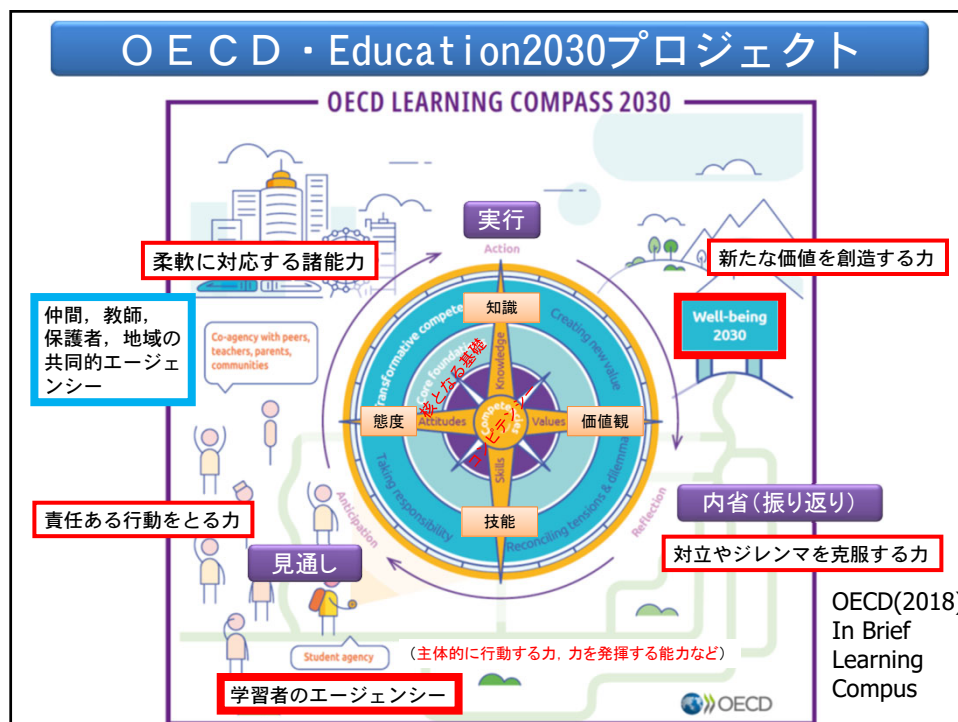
ＯＥＣＤ・Education2030プロジェクト

OECD LEARNING COMPASS 2030

実行
Action

柔軟に対応する諸能力

新たな価値を創造する力

Well-being 2030

仲間，教師，保護者，地域の共同的エージェンシー

Co-agency with peers, teachers, parents, communities

知識
Knowledge

Transformative competencies

Creating new value

Core foundations

核となる基礎

コンピテンシー

Competencies

態度
Attitudes

Values
価値観

Skills

技能

Taking responsibility

Reconciling tensions & dilemmas

Anticipation

Reflection

内省（振り返り）

責任ある行動をとる力

対立やジレンマを克服する力

見通し

Student agency

（主体的に行動する力，力を発揮する能力など）

学習者のエージェンシー

OECD

OECD(2018)
In Brief
Learning
Compus